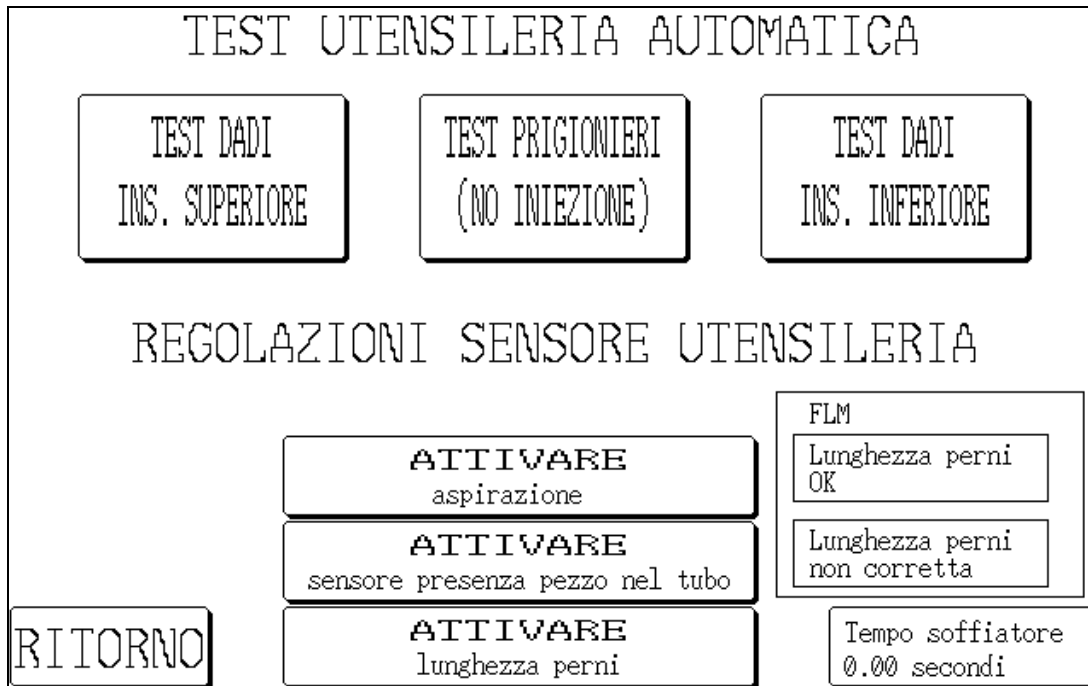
TEST UTENSILERIA AUTOMATICA

TEST DADI
INS. SUPERIORE

TEST PRIGIONIERI
(NO INIEZIONE)

TEST DADI
INS. INFERIORE

REGOLAZIONI SENSORE UTENSILERIA

ATTIVARE
aspirazione

ATTIVARE
sensore presenza pezzo nel tubo

ATTIVARE
lunghezza perni

FLM

Lunghezza perni
OK

Lunghezza perni
non corretta

RITORNO

Tempo soffiatore
0.00 secondi